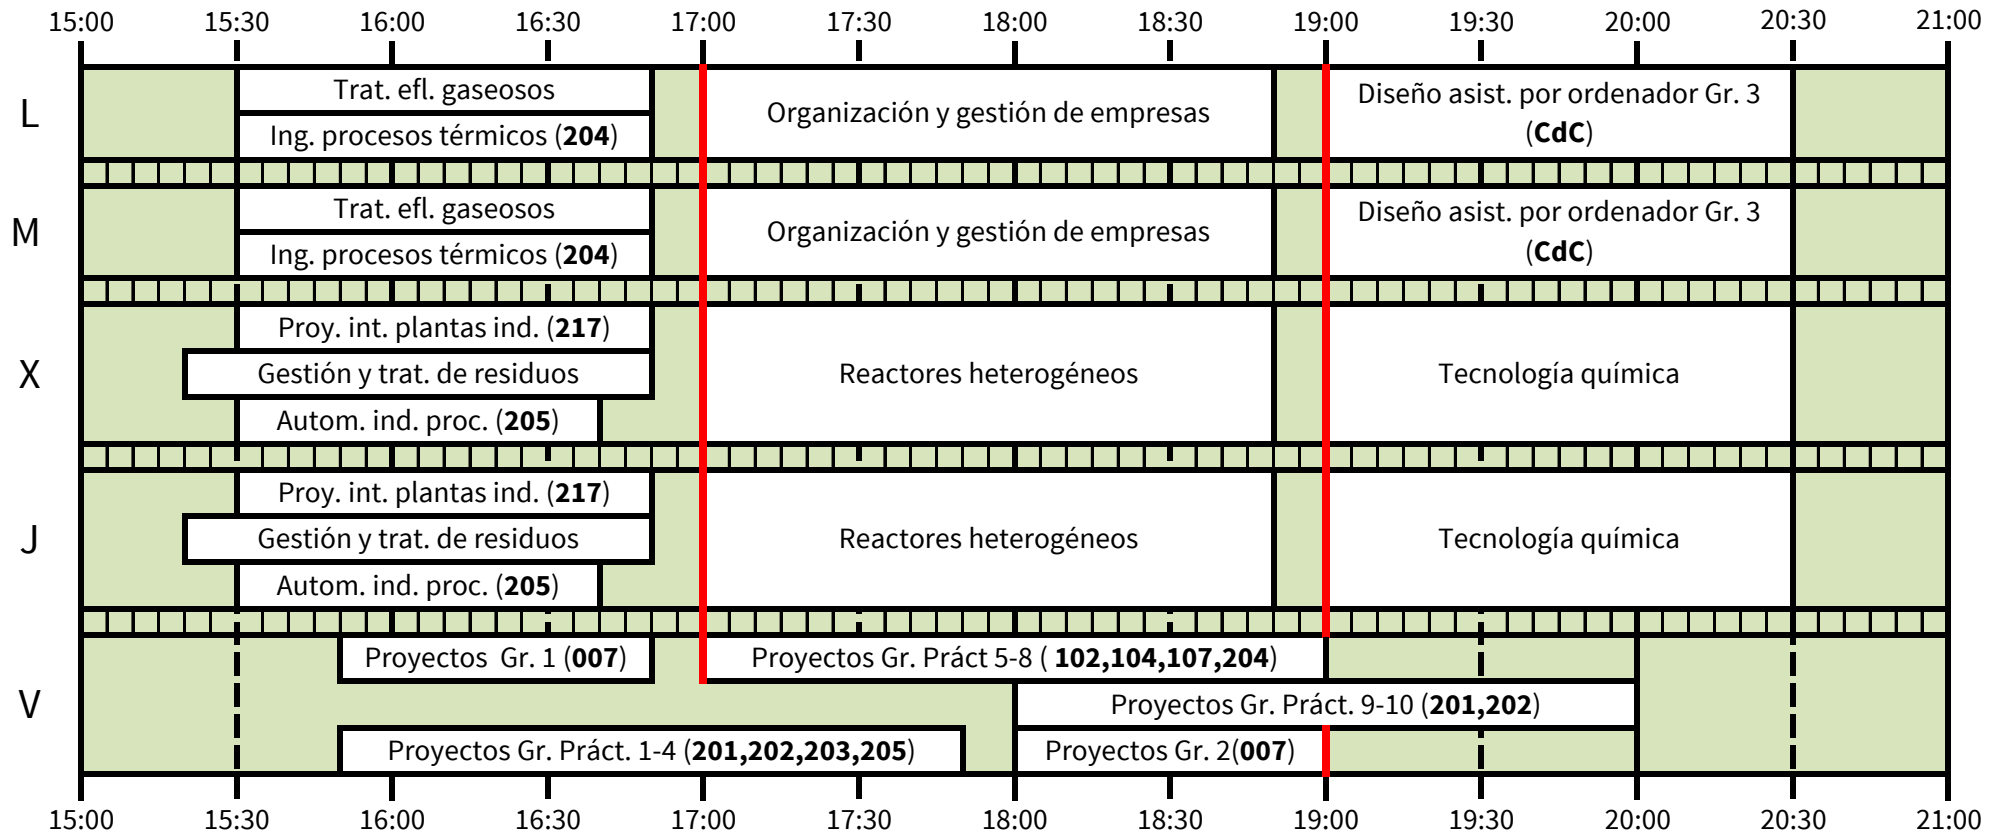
15:00 15:30 16:00 16:30 17:00 17:30 18:00 18:30 19:00 19:30 20:00 20:30 21:00

L
Trat. efl. gaseosos
Ing. procesos térmicos (**204**)
Organización y gestión de empresas
Diseño asist. por ordenador Gr. 3 (**CdC**)

M
Trat. efl. gaseosos
Ing. procesos térmicos (**204**)
Organización y gestión de empresas
Diseño asist. por ordenador Gr. 3 (**CdC**)

X
Proy. int. plantas ind. (**217**)
Gestión y trat. de residuos
Autom. ind. proc. (**205**)
Reactores heterogéneos
Tecnología química

J
Proy. int. plantas ind. (**217**)
Gestión y trat. de residuos
Autom. ind. proc. (**205**)
Reactores heterogéneos
Tecnología química

V
Proyectos Gr. 1 (**007**)
Proyectos Gr. Práct 5-8 ( **102,104,107,204**)
Proyectos Gr. Práct. 9-10 (**201,202**)
Proyectos Gr. Práct. 1-4 (**201,202,203,205**)
Proyectos Gr. 2(**007**)

15:00 15:30 16:00 16:30 17:00 17:30 18:00 18:30 19:00 19:30 20:00 20:30 21:00